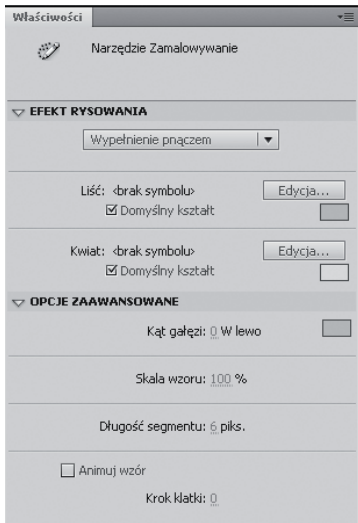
Właściwości

Narzędzie Zamalowywanie

EFEKT RYSOWANIA

Wypełnienie pnączem

Liść: <brak symbolu>
Edycja...
☑ Domyślny kształt

Kwiat: <brak symbolu>
Edycja...
☑ Domyślny kształt

OPCJE ZAAWANSOWANE

Kąt gałęzi: 0 W lewo

Skala wzoru: 100 %

Długość segmentu: 6 piks.

☐ Animuj wzór

Krok klatki: 0